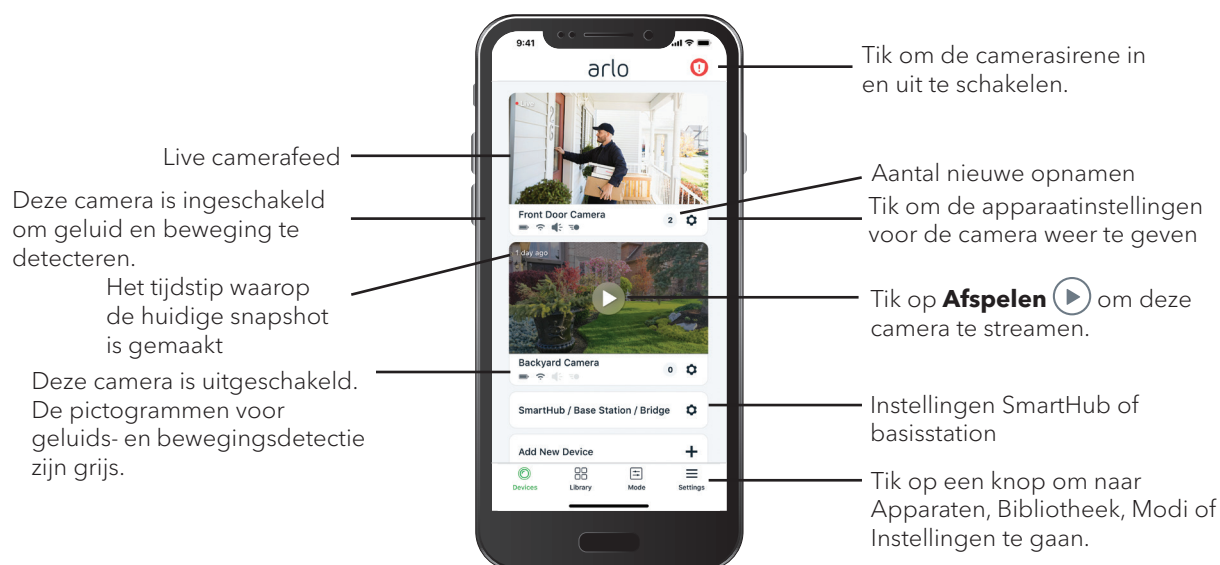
9:41

arlo

Tik om de camerasirene in en uit te schakelen.

Live camerafeed

Live

Aantal nieuwe opnamen

Deze camera is ingeschakeld om geluid en beweging te detecteren.

Front Door Camera

2

Tik om de apparaatinstellingen voor de camera weer te geven

Het tijdstip waarop de huidige snapshot is gemaakt

1 day ago

Tik op **Afspelen** om deze camera te streamen.

Backyard Camera

0

Deze camera is uitgeschakeld. De pictogrammen voor geluids- en bewegingsdetectie zijn grijs.

SmartHub / Base Station / Bridge

Instellingen SmartHub of basisstation

Add New Device

+

Devices

Library

Mode

Settings

Tik op een knop om naar Apparaten, Bibliotheek, Modi of Instellingen te gaan.